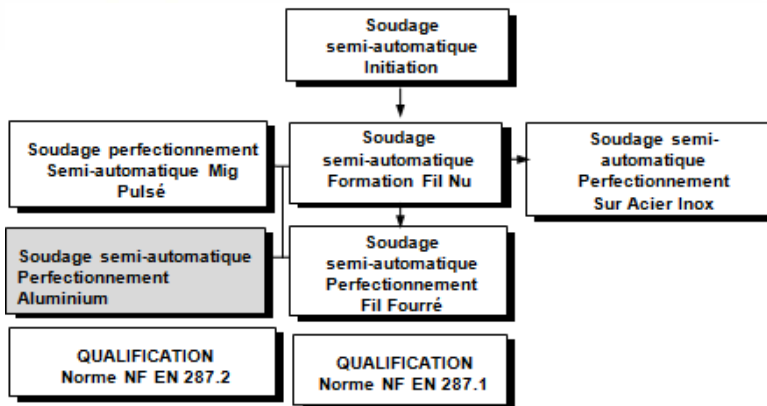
Soudage semi-automatique Initiation

Soudage perfectionnement Semi-automatique Mig Pulsé

Soudage semi-automatique Formation Fil Nu

Soudage semi-automatique Perfectionnement Sur Acier Inox

Soudage semi-automatique Perfectionnement Aluminium

Soudage semi-automatique Perfectionnement Fil Fourré

QUALIFICATION Norme NF EN 287.2

QUALIFICATION Norme NF EN 287.1